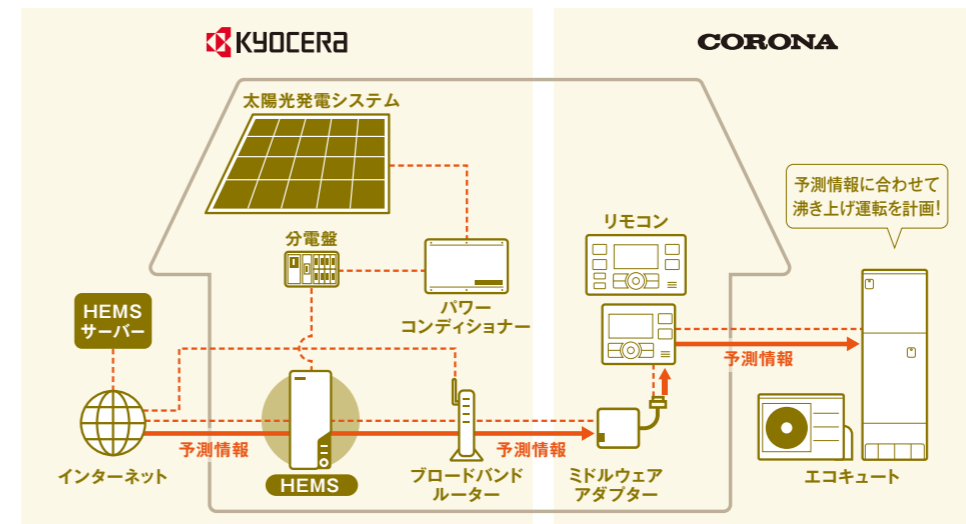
KYOCERA

CORONA

太陽光発電システム

分電盤

パワー
コンディショナー

リモコン

予測情報に合わせて
沸き上げ運転を計画!

HEMS
サーバー

予測情報

インターネット

予測情報

HEMS

予測情報

ブロードバンド
ルーター

ミドルウェア
アダプター

エコキュート